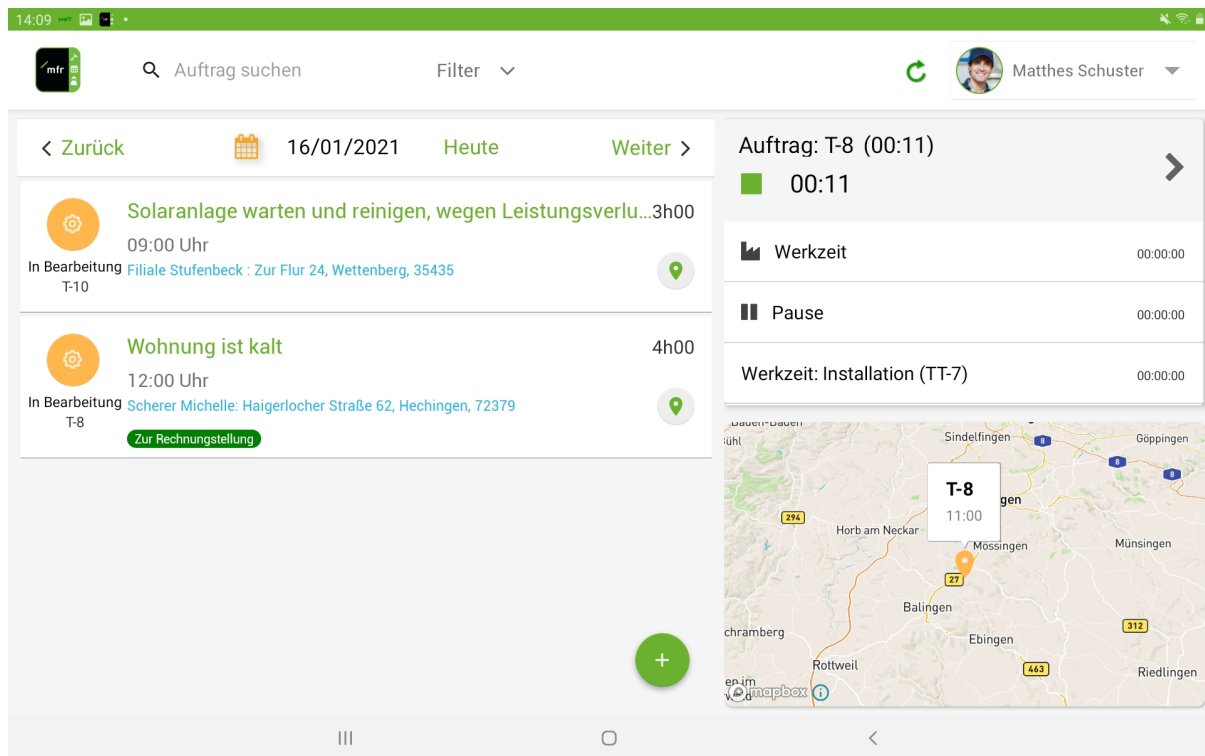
14:09

mfr

Auftrag suchen

Filter

Matthes Schuster

< Zurück

16/01/2021

Heute

Weiter >

Solaranlage warten und reinigen, wegen Leistungsverlu... 3h00

09:00 Uhr

In Bearbeitung T-10

Filiale Stufenbeck : Zur Flur 24, Wettenberg, 35435

Wohnung ist kalt

4h00

12:00 Uhr

In Bearbeitung T-8

Scherer Michelle: Haigerlocher Straße 62, Hechingen, 72379

Zur Rechnungstellung

+

Auftrag: T-8 (00:11)

00:11

Werkzeit 00:00:00

Pause 00:00:00

Werkzeit: Installation (TT-7) 00:00:00

Baden-Baden
ühl
Sindelfingen
8
Göppingen
8
8
294
T-8
11:00
gen
Horb am Neckar
Mössingen
Münsingen
27
Balingen
chramberg
312
Ebingen
Rottweil
463
Riedlingen
en im
mapbox